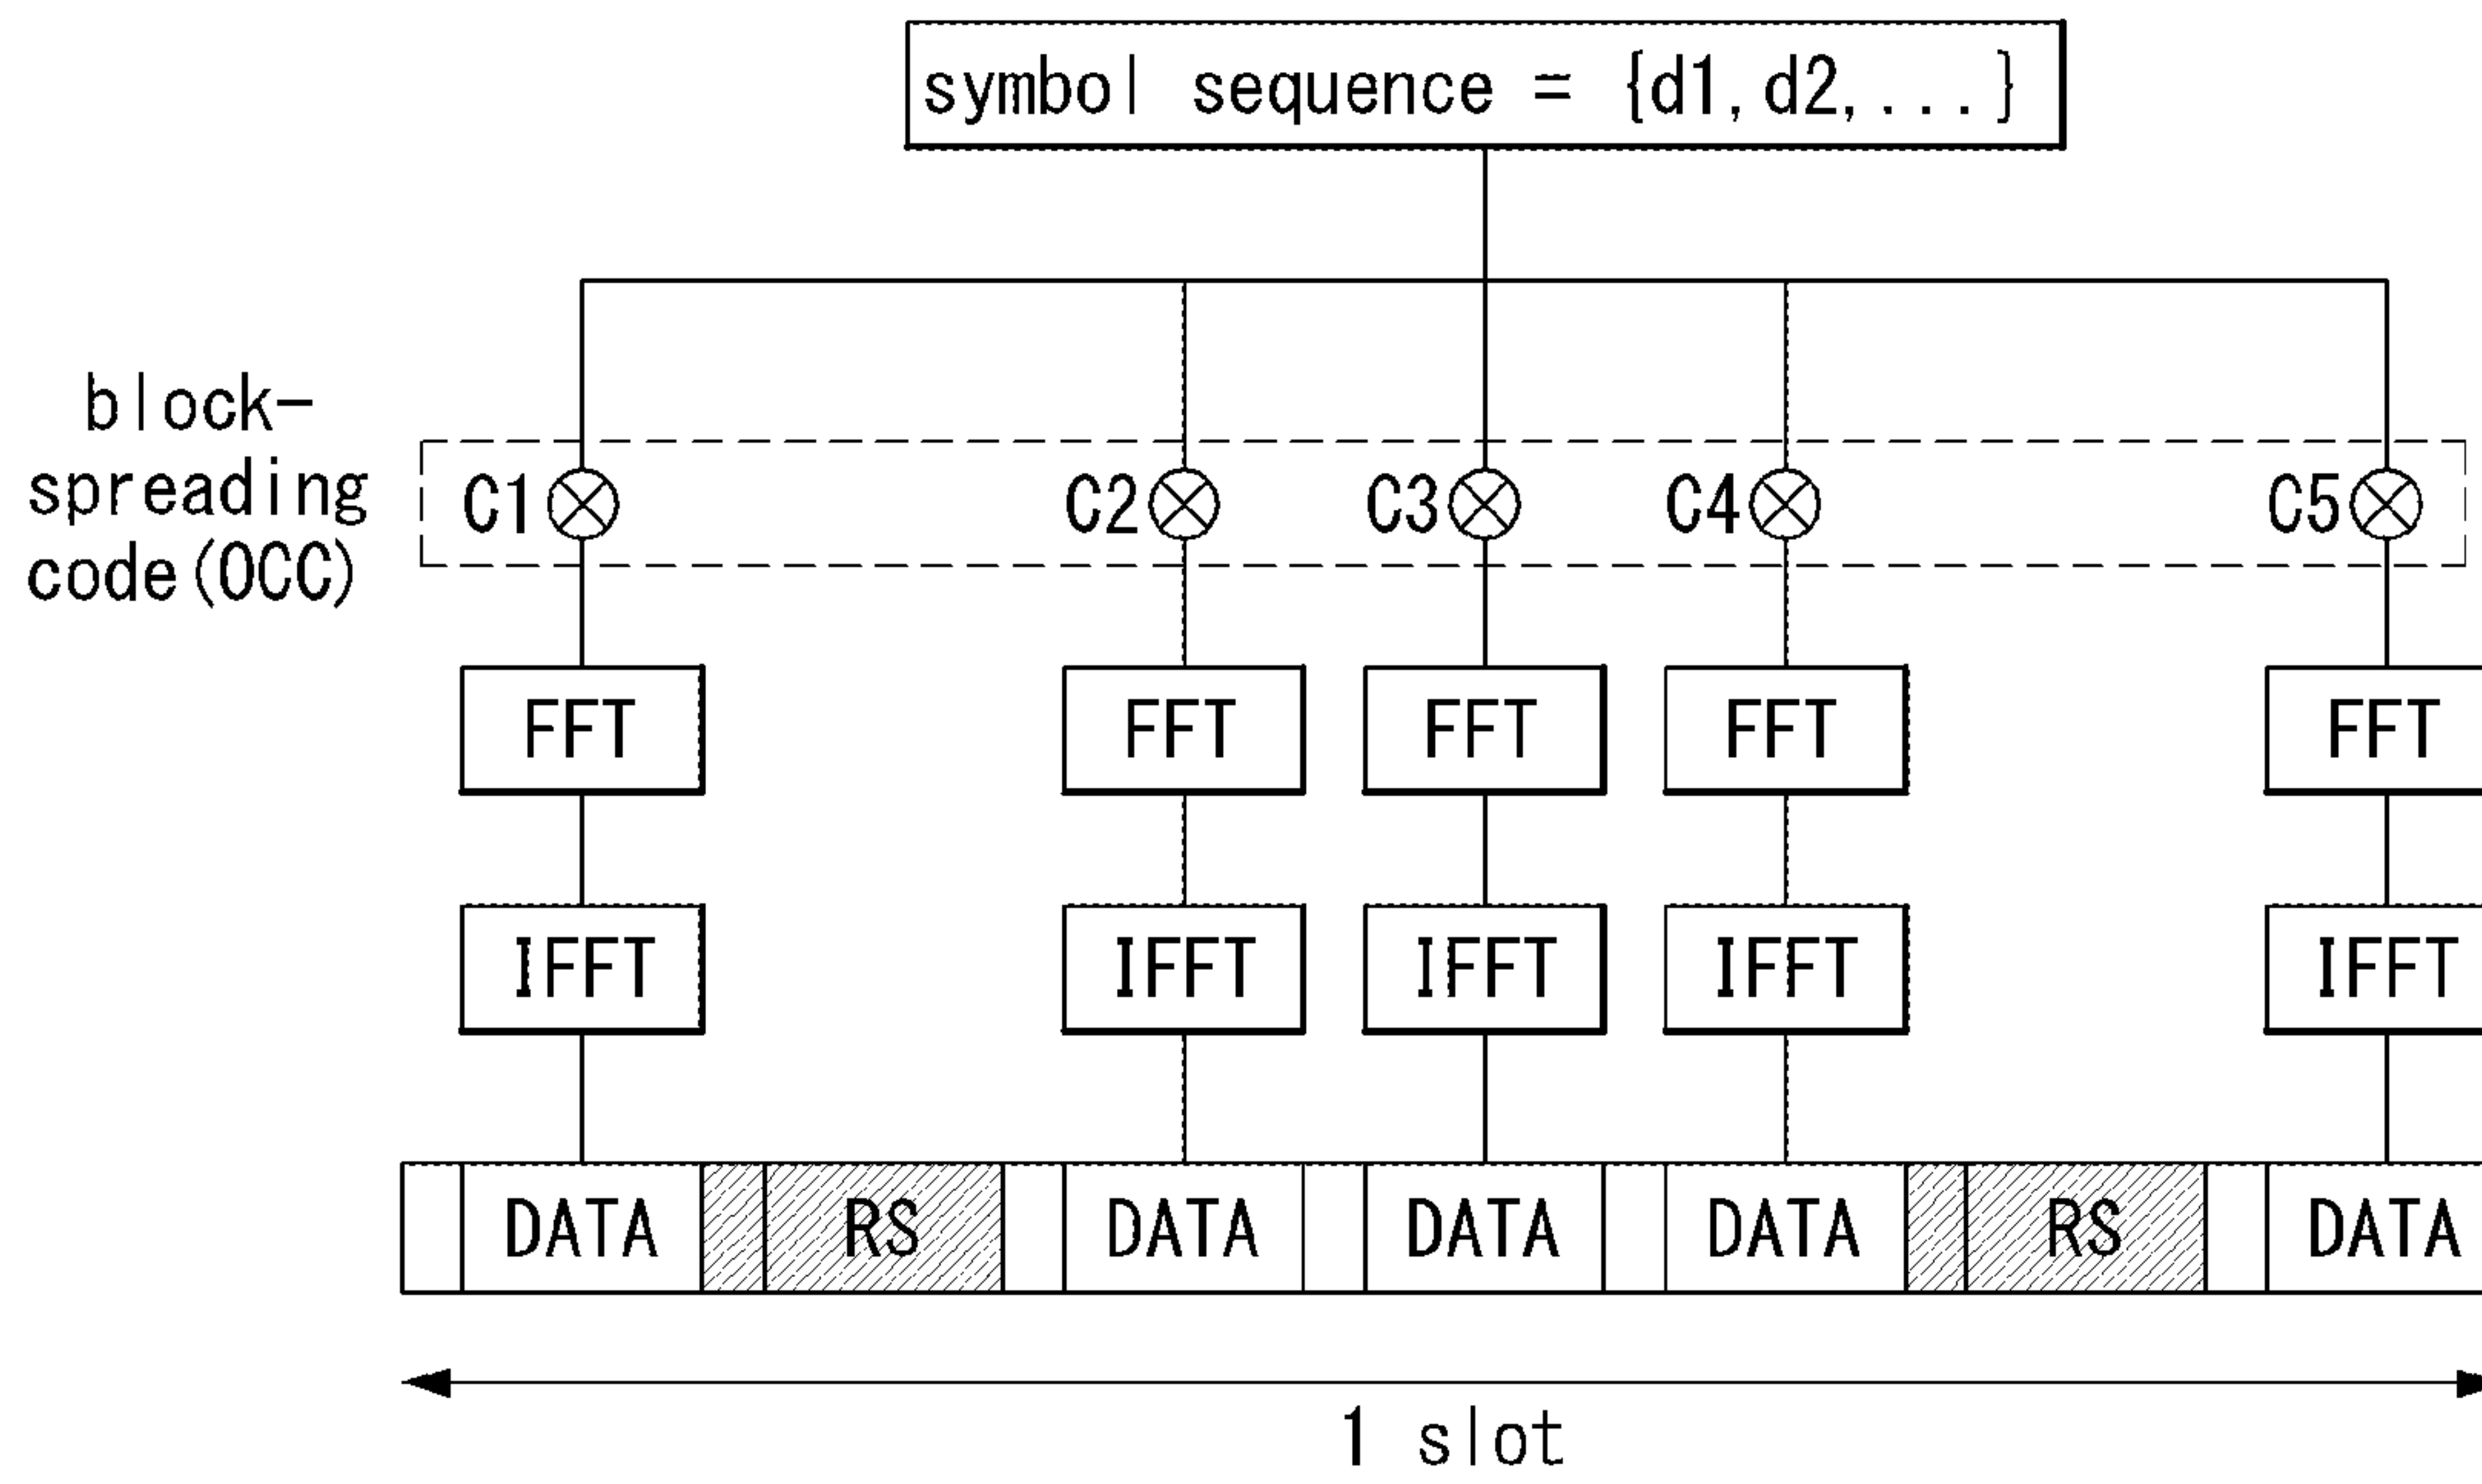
symbol sequence = {d1, d2, ...}

block-spreading code(OCC)

C1 $\otimes$ C2 $\otimes$ C3 $\otimes$ C4 $\otimes$ C5 $\otimes$

FFT FFT FFT FFT FFT

IFFT IFFT IFFT IFFT IFFT

DATA RS DATA DATA DATA RS DATA

1 slot